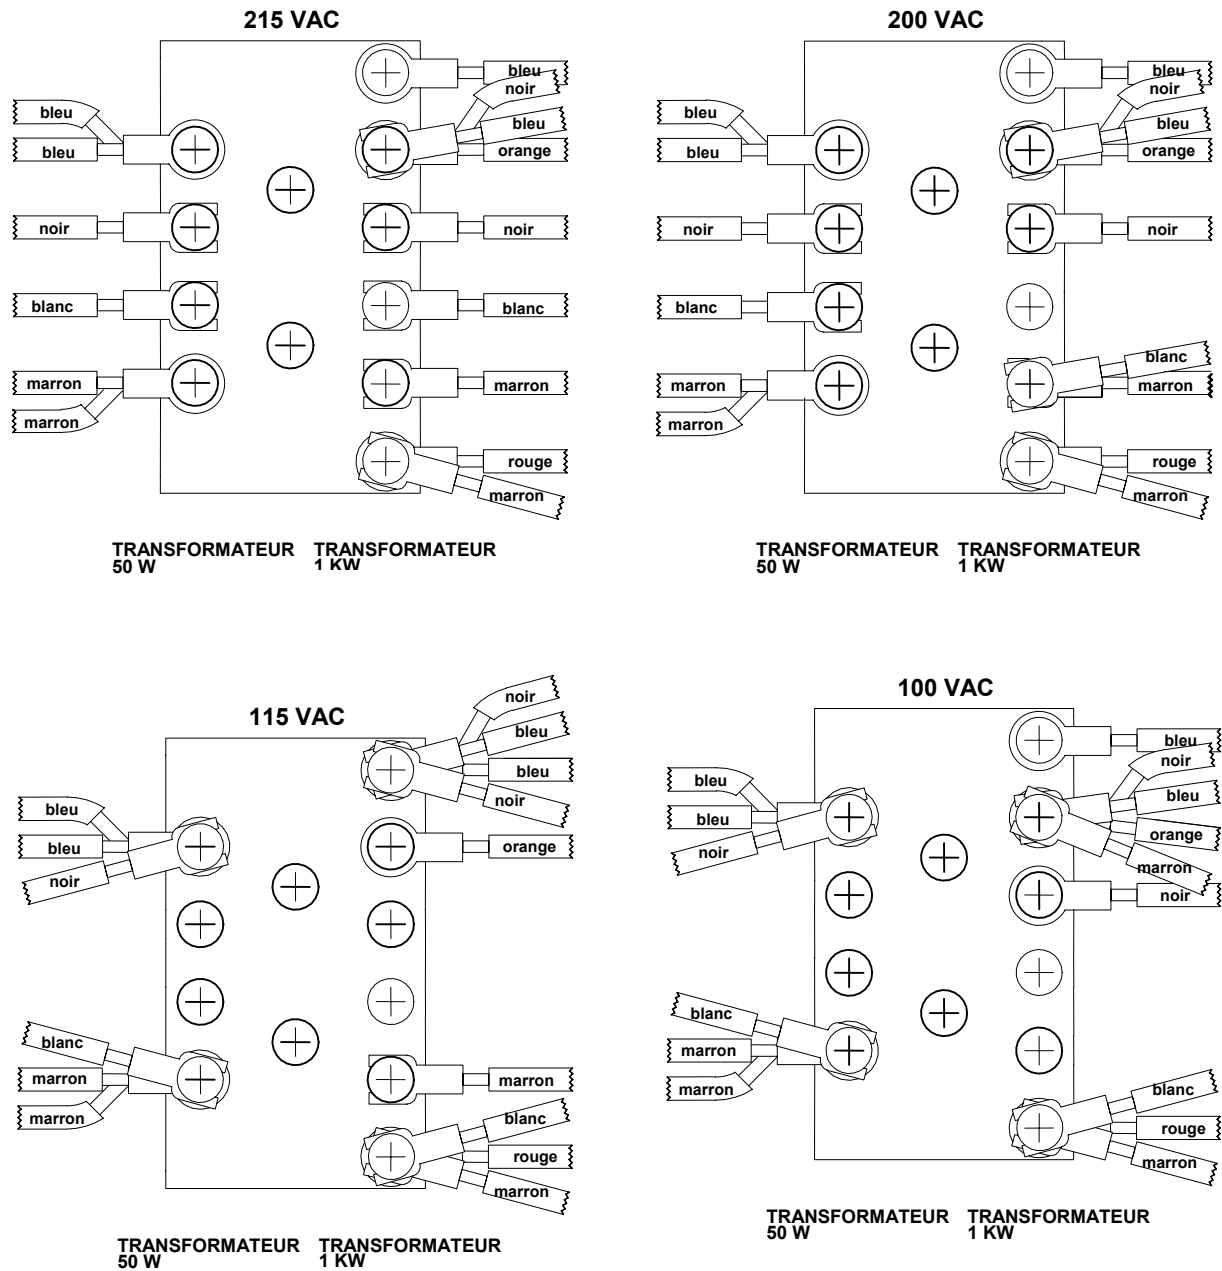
215 VAC

bleu
bleu
noir
blanc
marron
marron

bleu
noir
bleu
orange
noir
blanc
marron
rouge
marron

TRANSFORMATEUR 50 W TRANSFORMATEUR 1 KW

200 VAC

bleu
bleu
noir
blanc
marron
marron

bleu
noir
bleu
orange
noir
blanc
marron
rouge
marron

TRANSFORMATEUR 50 W TRANSFORMATEUR 1 KW

115 VAC

bleu
bleu
noir
blanc
marron
marron

noir
bleu
bleu
noir
orange
marron
blanc
rouge
marron

TRANSFORMATEUR 50 W TRANSFORMATEUR 1 KW

100 VAC

bleu
bleu
noir
blanc
marron
marron

bleu
noir
bleu
orange
marron
noir
blanc
rouge
marron

TRANSFORMATEUR 50 W TRANSFORMATEUR 1 KW